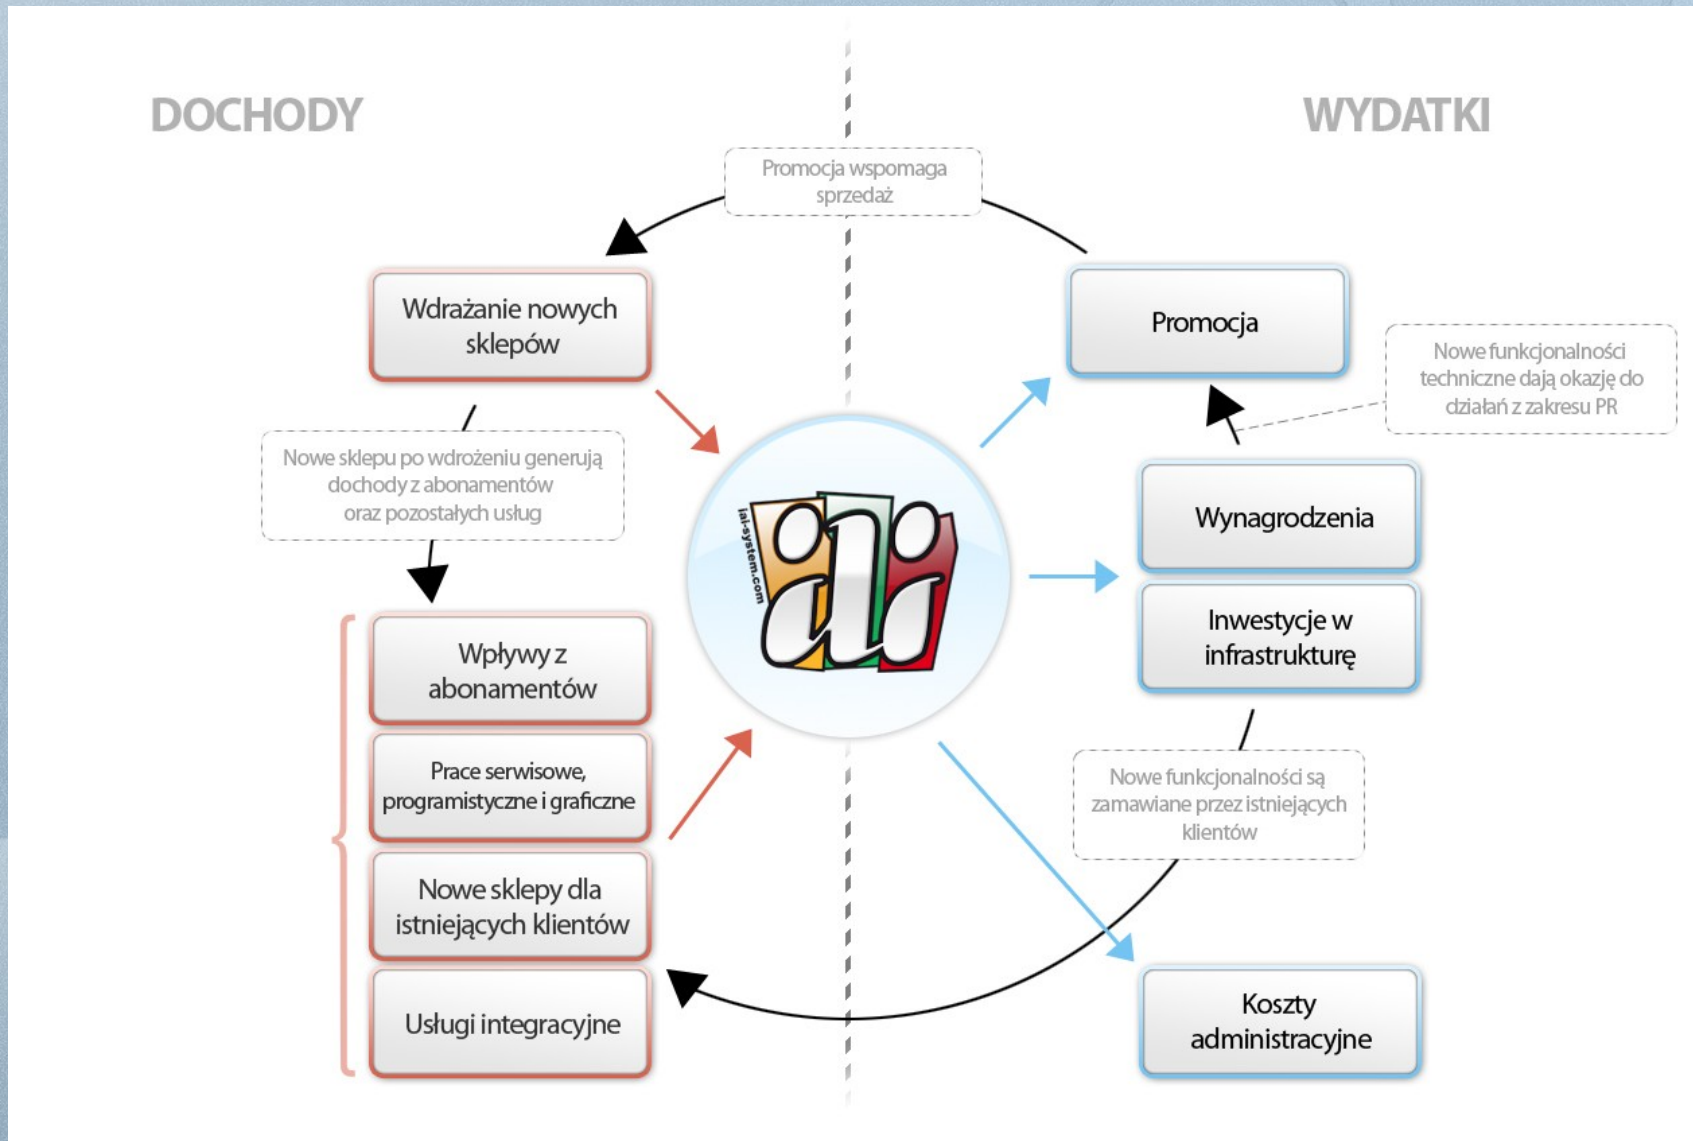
DOCHODY

WYDATKI

Promocja wspomaga sprzedaż

Wdrażanie nowych sklepów

Promocja

Nowe funkcjonalności techniczne dają okazję do działań z zakresu PR

Nowe sklepu po wdrożeniu generują dochody z abonamentów oraz pozostałych usług

iai

iai-system.com

Wynagrodzenia

Inwestycje w infrastrukturę

Wpływy z abonamentów

Prace serwisowe, programistyczne i graficzne

Nowe sklepy dla istniejących klientów

Usługi integracyjne

Nowe funkcjonalności są zamawiane przez istniejących klientów

Koszty administracyjne